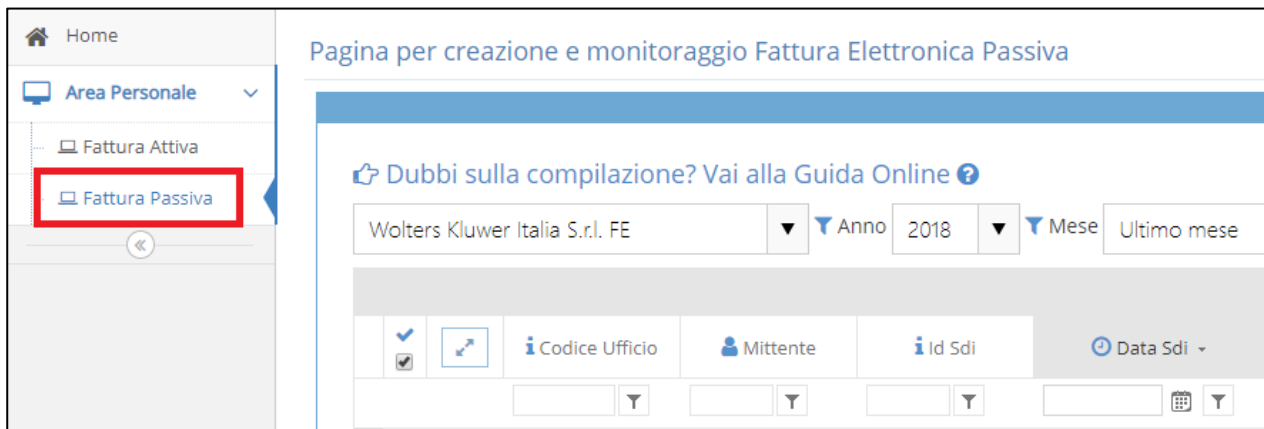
Home

Area Personale

Fattura Attiva

Fattura Passiva

«

Pagina per creazione e monitoraggio Fattura Elettronica Passiva

Dubbi sulla compilazione? Vai alla Guida Online

Wolters Kluwer Italia S.r.l. FE ▼ Anno 2018 ▼ Mese Ultimo mese

| | | Codice Ufficio | Mittente | Id Sdi | Data Sdi |
|---|---|---|---|---|---|
| | | | | | |